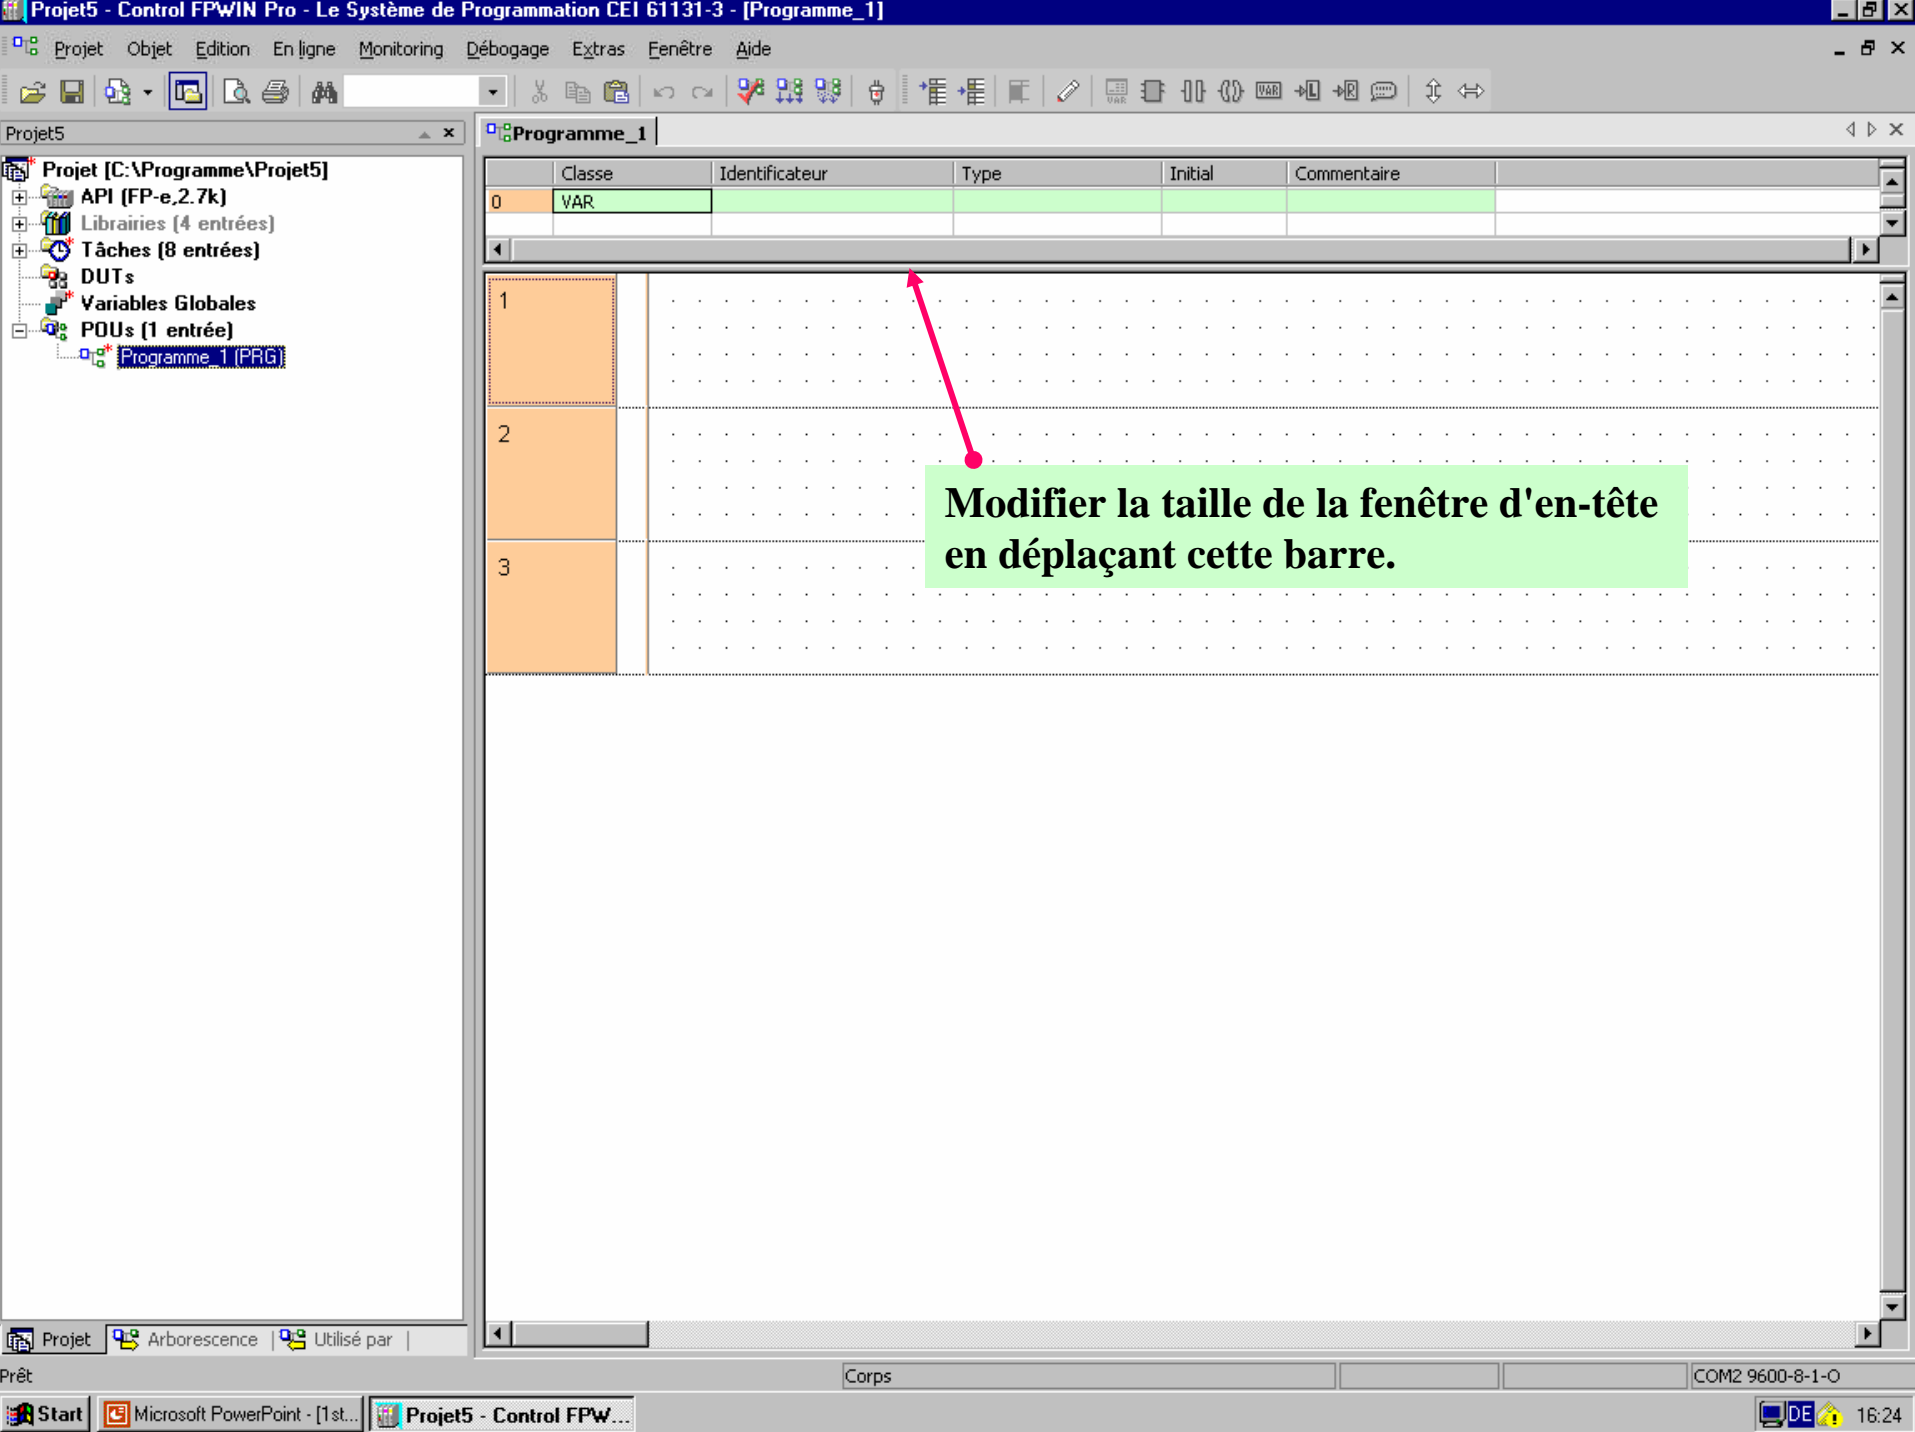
Projet5 - Control FPWIN Pro - Le Système de Programmation CEI 61131-3 - [Programme_1]

Projet Objet Edition En ligne Monitoring Débogage Extras Fenêtre Aide

Projet5

Projet [C:\Programme\Projet5]
API (FP-e,2.7k)
Librairies (4 entrées)
Tâches (8 entrées)
DUTs
Variables Globales
POUs (1 entrée)
Programme_1 (PRG)

Programme_1

| | Classe | Identificateur | Type | Initial | Commentaire |
|---|---|---|---|---|---|
| 0 | VAR | | | | |

1
2
3

Modifier la taille de la fenêtre d'en-tête en déplaçant cette barre.

Projet Arborescence Utilisé par

Prêt Corps COM2 9600-8-1-O

Start Microsoft PowerPoint - [1st... Projet5 - Control FPW... DE 16:24